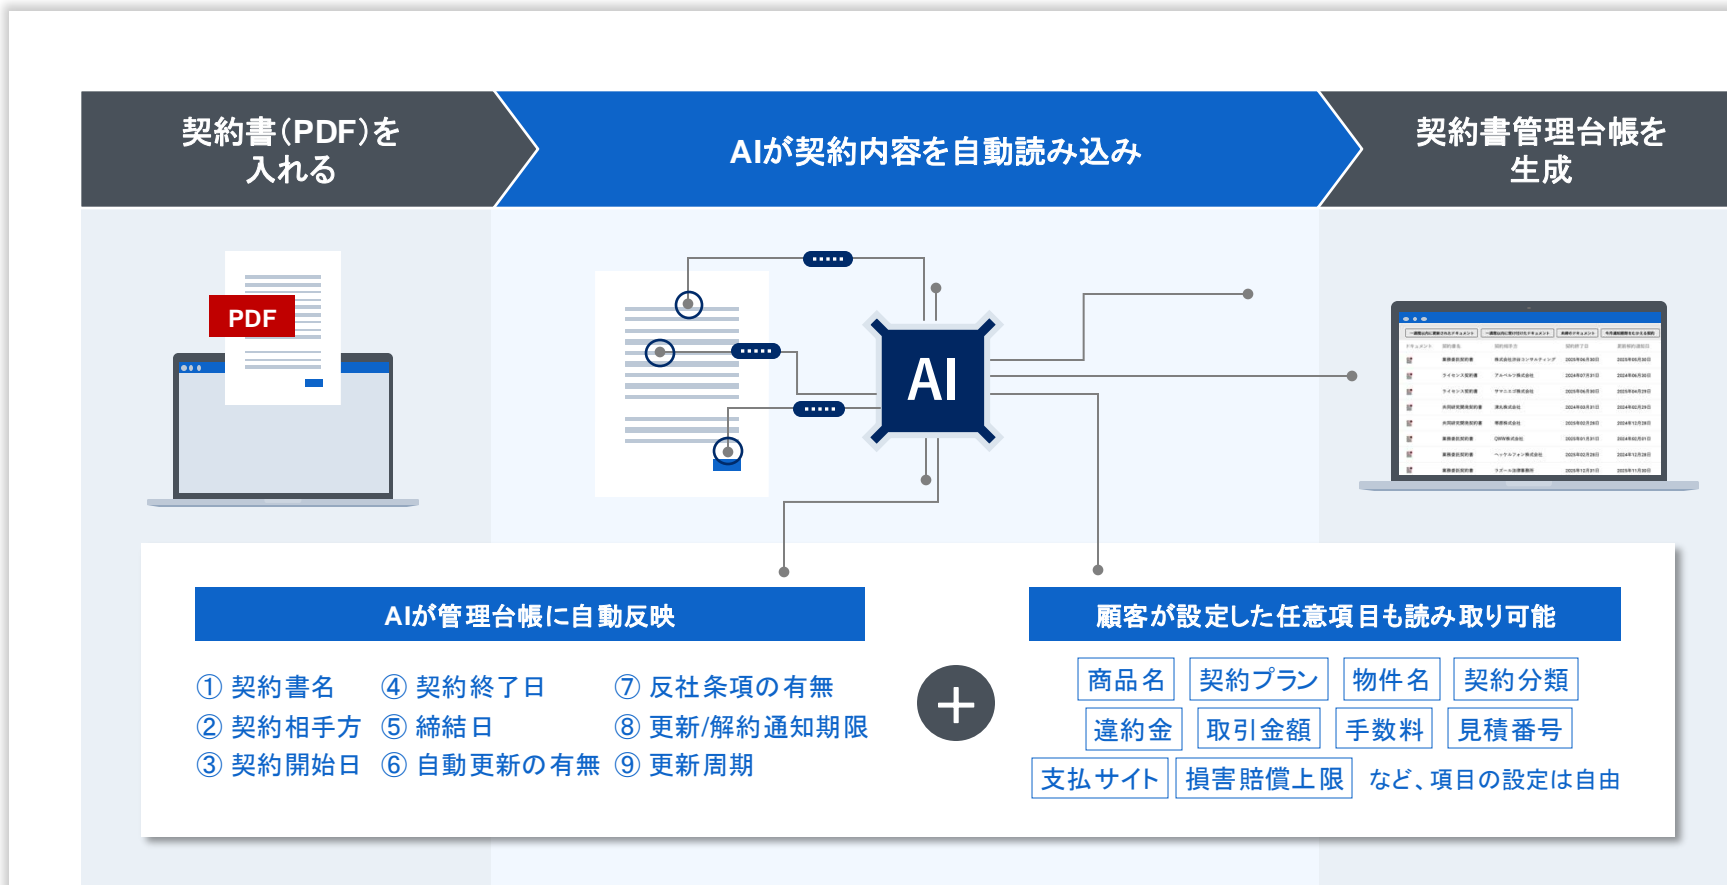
契約書(PDF)を入れる

AIが契約内容を自動読み込み

契約書管理台帳を生成

PDF

AI

AIが管理台帳に自動反映

① 契約書名
② 契約相手方
③ 契約開始日
④ 契約終了日
⑤ 締結日
⑥ 自動更新の有無
⑦ 反社条項の有無
⑧ 更新/解約通知期限
⑨ 更新周期

+

顧客が設定した任意項目も読み取り可能

商品名
契約プラン
物件名
契約分類
違約金
取引金額
手数料
見積番号
支払サイト
損害賠償上限
など、項目の設定は自由